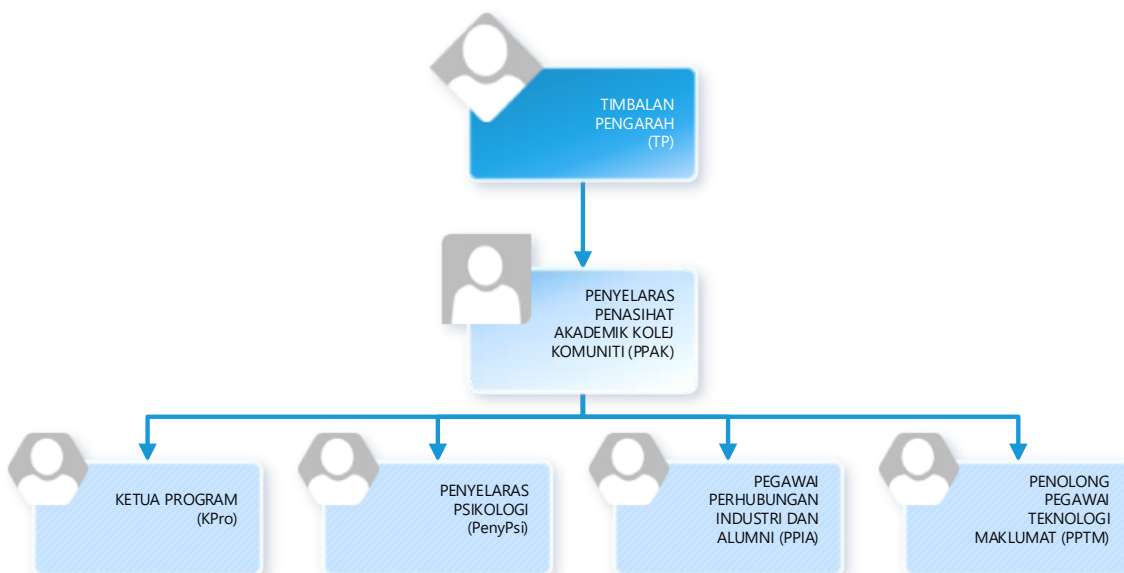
TIMBALAN PENGARAH (TP)

PENYELARAS PENASIHAT AKADEMIK KOLEJ KOMUNITI (PPAK)

KETUA PROGRAM (KPro)

PENYELARAS PSIKOLOGI (PenyPsi)

PEGAWAI PERHUBUNGAN INDUSTRI DAN ALUMNI (PPIA)

PENOLONG PEGAWAI TEKNOLOGI MAKLUMAT (PPTM)